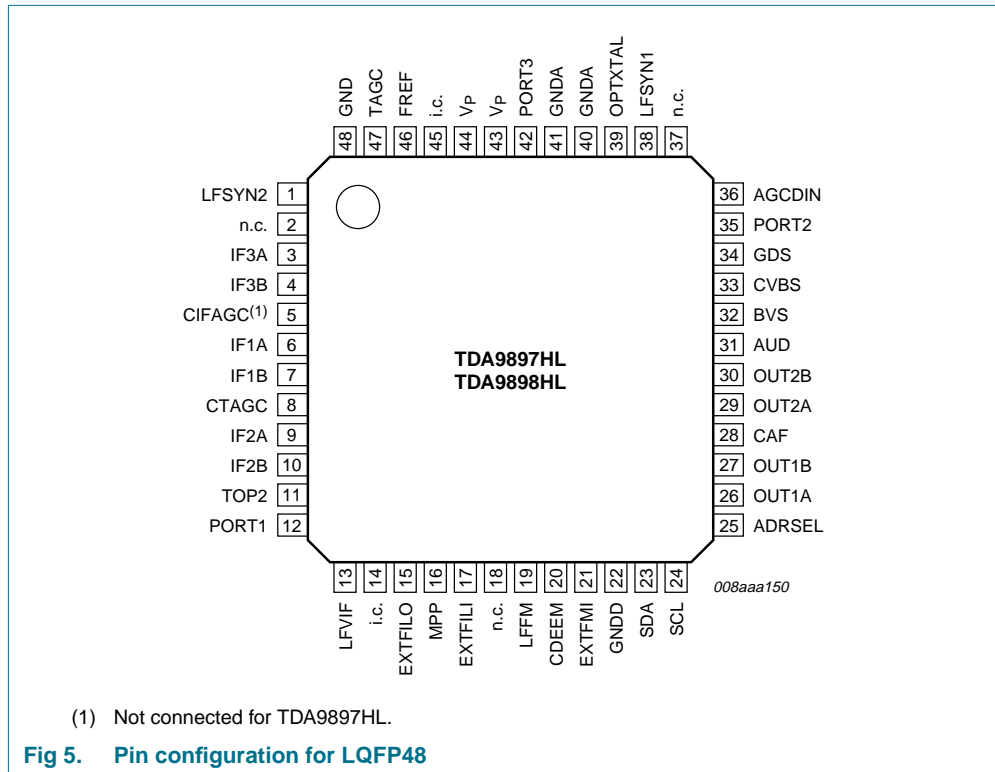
GND 48
TAGC 47
FREF 46
i.c. 45
$V_P$ 44
$V_P$ 43
PORT3 42
GNDA 41
GNDA 40
OPTXTAL 39
LFSYN1 38
n.c. 37

LFSYN2 1
n.c. 2
IF3A 3
IF3B 4
CIFAGC$^{(1)}$ 5
IF1A 6
IF1B 7
CTAGC 8
IF2A 9
IF2B 10
TOP2 11
PORT1 12

TDA9897HL
TDA9898HL

36 AGCDIN
35 PORT2
34 GDS
33 CVBS
32 BVS
31 AUD
30 OUT2B
29 OUT2A
28 CAF
27 OUT1B
26 OUT1A
25 ADRSEL

13 LFVIF
14 i.c.
15 EXTFILO
16 MPP
17 EXTFILI
18 n.c.
19 LFFM
20 CDEEM
21 EXTFMI
22 GNDD
23 SDA
24 SCL

008aaa150

(1) Not connected for TDA9897HL.

Fig 5. Pin configuration for LQFP48